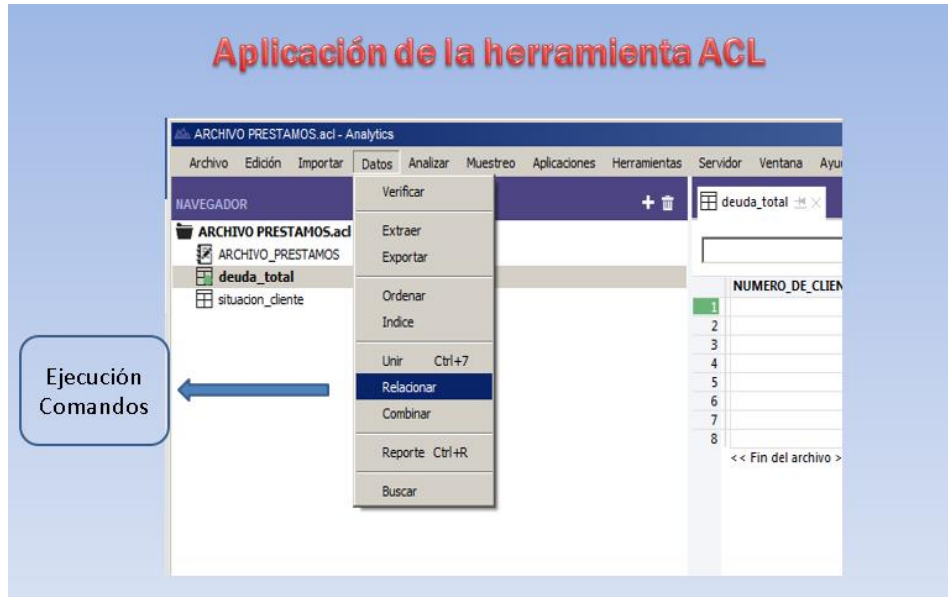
Aplicación de la herramienta ACL

ARCHIVO PRESTAMOS.acl - Analytics

Archivo Edición Importar Datos Analizar Muestreo Aplicaciones Herramientas Servidor Ventana Ayu

NAVEGADOR

ARCHIVO PRESTAMOS.acl
ARCHIVO_PRESTAMOS
deuda_total
situacion_cliente

Verificar
Extraer
Exportar
Ordenar
Indice
Unir Ctrl+7
Relacionar
Combinar
Reporte Ctrl+R
Buscar

deuda_total

NUMERO_DE_CLIEN

1
2
3
4
5
6
7
8

<< Fin del archivo >

Ejecución Comandos